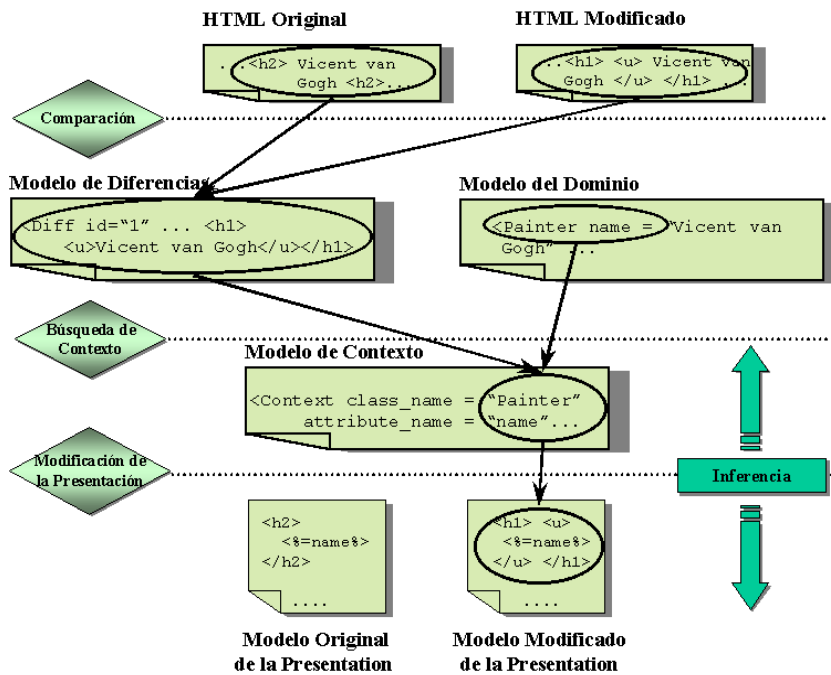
HTML Original

HTML Modificado

..<h2> Vicent van Gogh <h2>..

..<h1> <u> Vicent van Gogh </u> </h1>..

Comparación

Modelo de Diferencias

<Diff id="1" ... <h1> <u>Vicent van Gogh</u></h1>

Modelo del Dominio

<Painter name = "Vicent van Gogh" ...

Búsqueda de Contexto

Modelo de Contexto

<Context class_name = "Painter" attribute_name = "name"...

Modificación de la Presentación

Inferencia

<h2> <%=name%> </h2>

....

<h1> <u> <%=name%> </u> </h1>

....

Modelo Original de la Presentation

Modelo Modificado de la Presentation